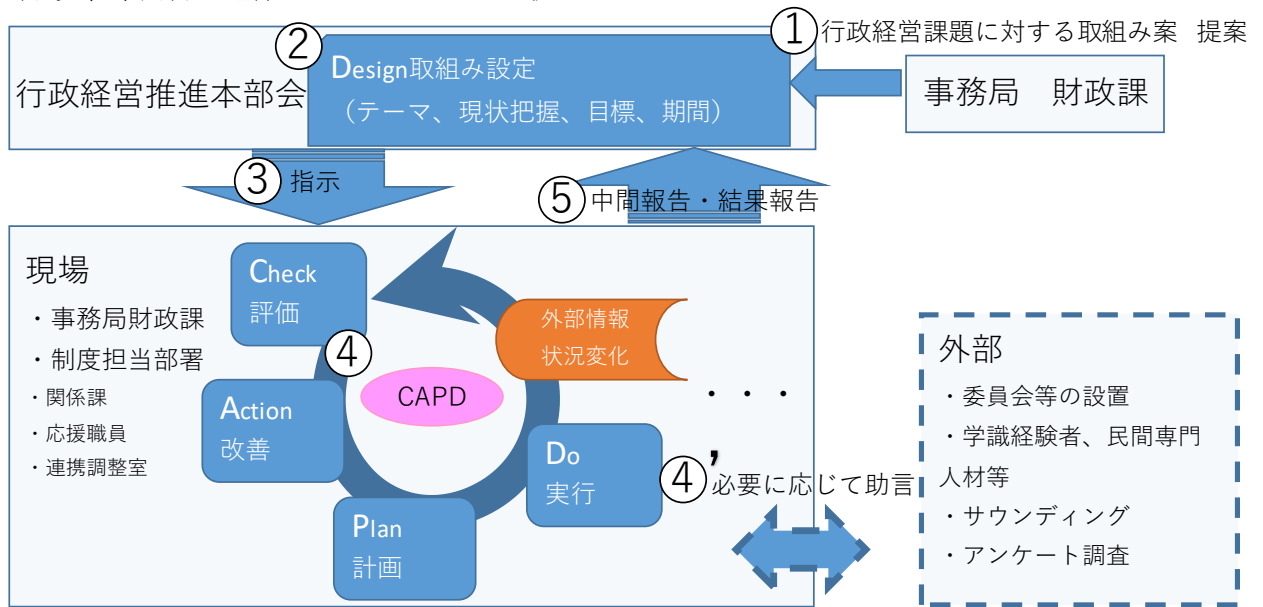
①行政経営課題に対する取組み案　提案

行政経営推進本部会

②Design取組み設定
（テーマ、現状把握、目標、期間）

事務局　財政課

③指示

⑤中間報告・結果報告

現場
・事務局財政課
・制度担当部署
・関係課
・応援職員
・連携調整室

Check
評価

外部情報
状況変化

④

CAPD

Action
改善

Do
実行

Plan
計画

・・・

④'必要に応じて助言

外部
・委員会等の設置
・学識経験者、民間専門人材等
・サウンディング
・アンケート調査